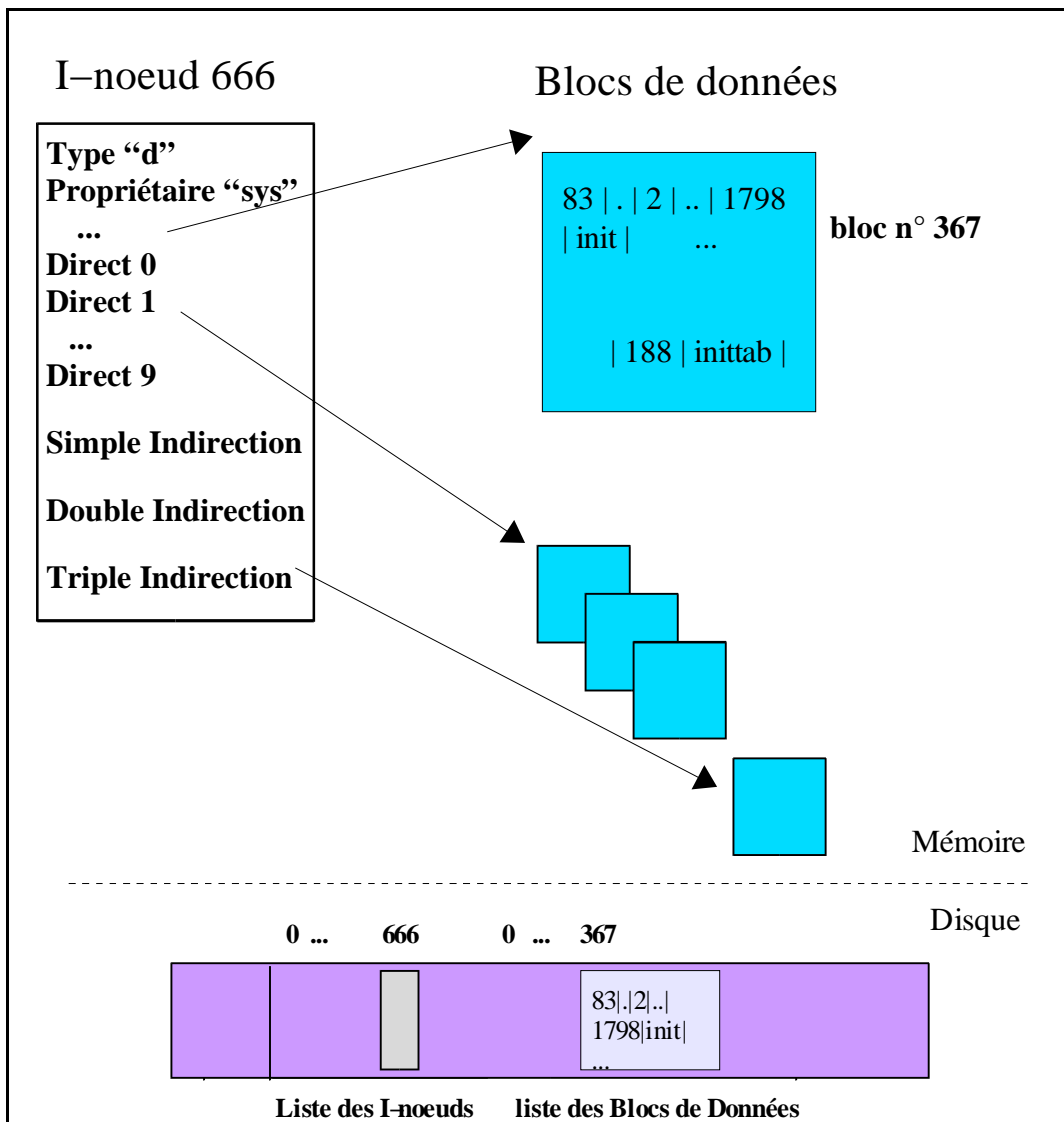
I–noeud 666

Blocs de données

Type “d”
Propriétaire “sys”
...
Direct 0
Direct 1
...
Direct 9

Simple Indirection

Double Indirection

Triple Indirection

83 | . | 2 | .. | 1798 | init | ...

| 188 | inittab |

bloc n° 367

Mémoire

Disque

0 ... 666 0 ... 367

83|.|2|..| 1798|init| ...

Liste des I-noeuds liste des Blocs de Données